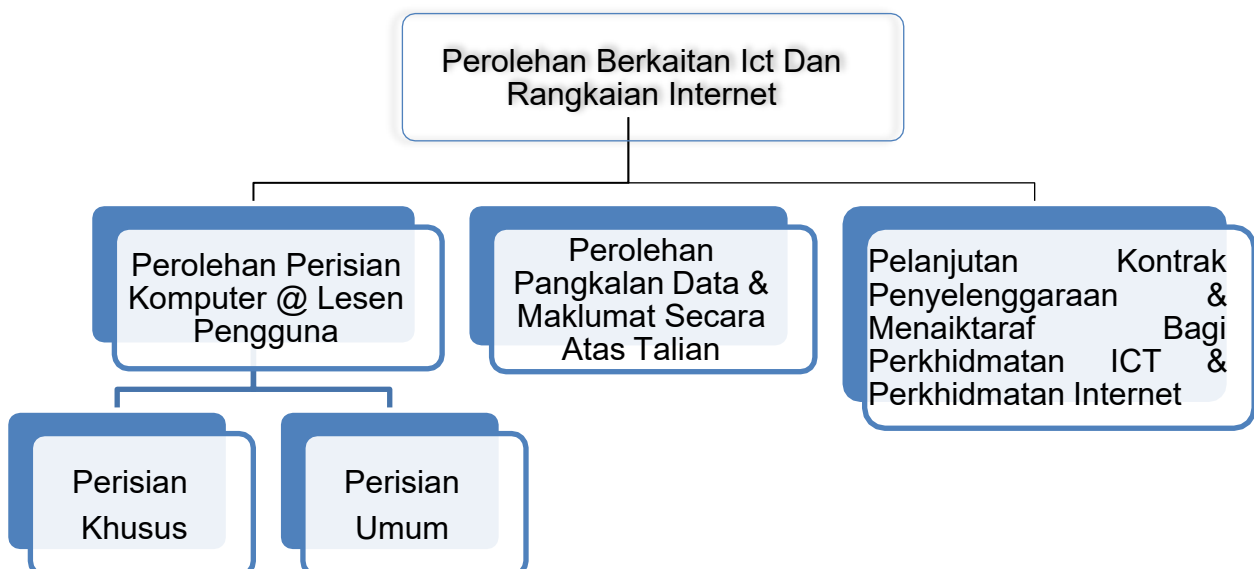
Perolehan Berkaitan Ict Dan Rangkaian Internet

Perolehan Perisian Komputer @ Lesen Pengguna

Perolehan Pangkalan Data & Maklumat Secara Atas Talian

Pelanjutan Kontrak Penyelenggaraan & Menaiktaraf Bagi Perkhidmatan ICT & Perkhidmatan Internet

Perisian Khusus

Perisian Umum